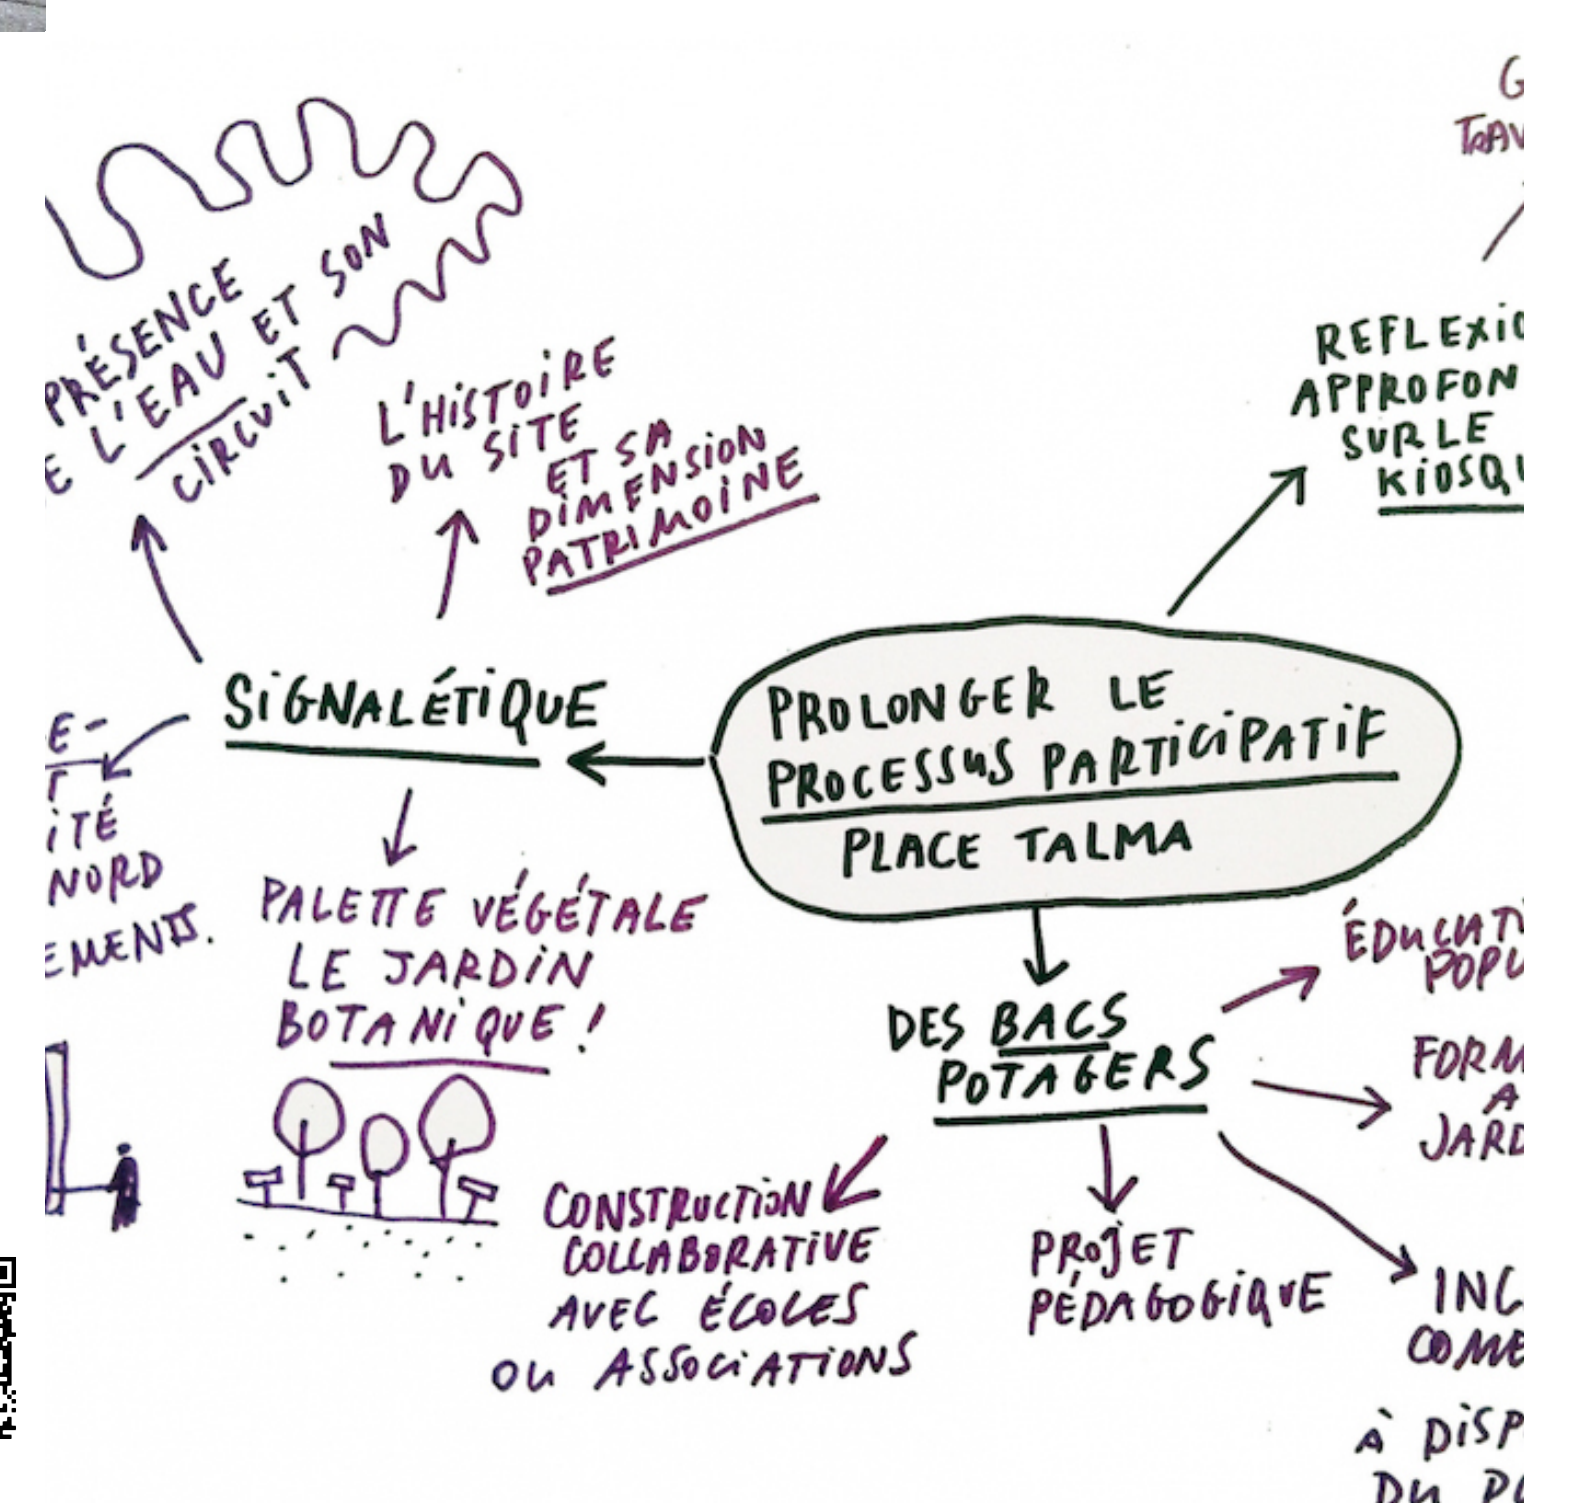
PROLONGER LE PROCESSUS PARTICIPATIF
PLACE TALMA

SIGNALÉTIQUE

PRÉSENCE E L'EAU ET SON CIRCUIT

L'HISTOIRE DU SITE ET SA DIMENSION PATRIMOINE

E-
T
ITÉ
NORD
EMENTS.

PALETTE VÉGÉTALE LE JARDIN BOTANIQUE !

G
TRAV

REFLEXIO
APPROFON
SUR LE
KIOSQU

DES BACS POTAGERS

ÉDUCATI
POPU

FORM
A
JARD

CONSTRUCTION COLLABORATIVE AVEC ÉCOLES OU ASSOCIATIONS

PROJET PÉDAGOGIQUE

INC
COME

À DISP
DU P